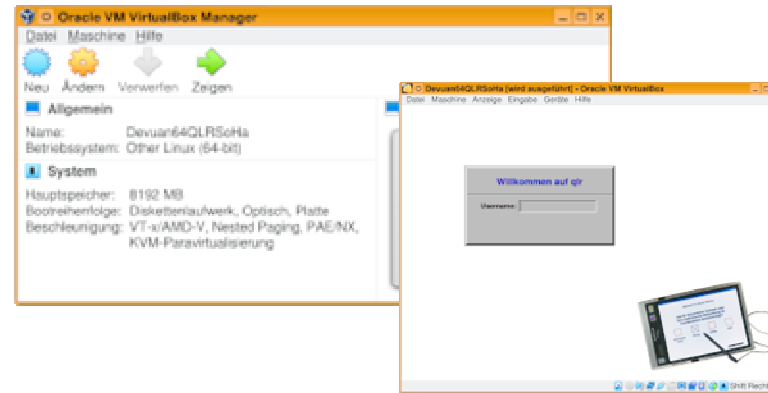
Oracle VM VirtualBox Manager

Datei Maschine Hilfe

Neu Ändern Verwerfen Zeigen

Allgemein

Name: Devuan64QLRSoHa
Betriebssystem: Other Linux (64-bit)

System

Hauptspeicher: 8192 MB
Bootreihenfolge: Diskettenlaufwerk, Optisch, Platte
Beschleunigung: VT-x/AMD-V, Nested Paging, PAE/NX, KVM-Paravirtualisierung

Devuan64QLRSoHa [wird ausgeführt] - Oracle VM VirtualBox

Datei Maschine Anzeige Eingabe Geräte Hilfe

Willkommen auf qlr

Username:

Shift Rechts